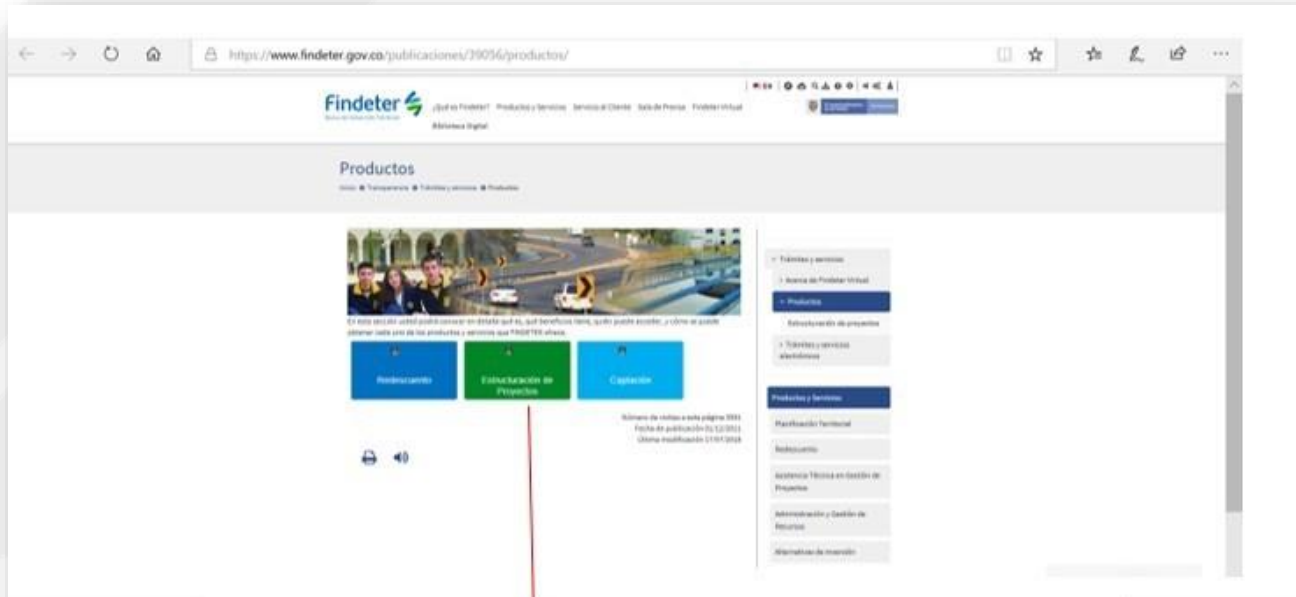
https://www.findeter.gov.co/publicaciones/39056/productos/

Findeter

¿Qué es Findeter? Productos y Servicios Servicio al Cliente Sala de Prensa Findeter Virtual Biblioteca Digital

Productos

Inicio Transparencia Trámites y servicios Productos

En esta sección usted podrá conocer en detalle qué es, qué beneficios tiene, quién puede acceder, y cómo se puede obtener cada uno de los productos y servicios que FINDETER ofrece.

Redescuento

Estructuración de Proyectos

Captación

Número de visitas a esta página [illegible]
Fecha de publicación 01/12/2011
Última modificación 17/07/2018

Trámites y servicios
Avance de Findeter Virtual
Productos
Estructuración de proyectos
Trámites y servicios electrónicos

Productos y Servicios
Planificación Territorial
Redescuento
Asistencia Técnica en Gestión de Proyectos
Administración y Gestión de Recursos
Alternativas de inversión